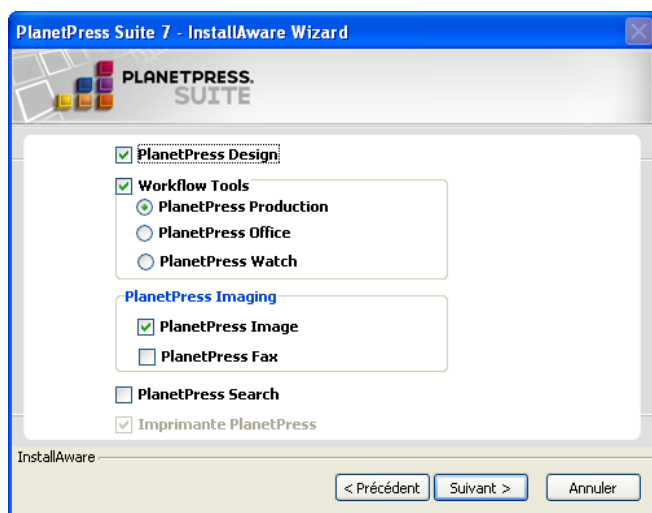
PlanetPress Suite 7 - InstallAware Wizard

PLANETPRESS. SUITE

PlanetPress Design

Workflow Tools

PlanetPress Production

PlanetPress Office

PlanetPress Watch

PlanetPress Imaging

PlanetPress Image

PlanetPress Fax

PlanetPress Search

Imprimante PlanetPress

InstallAware

< Précédent

Suivant >

Annuler